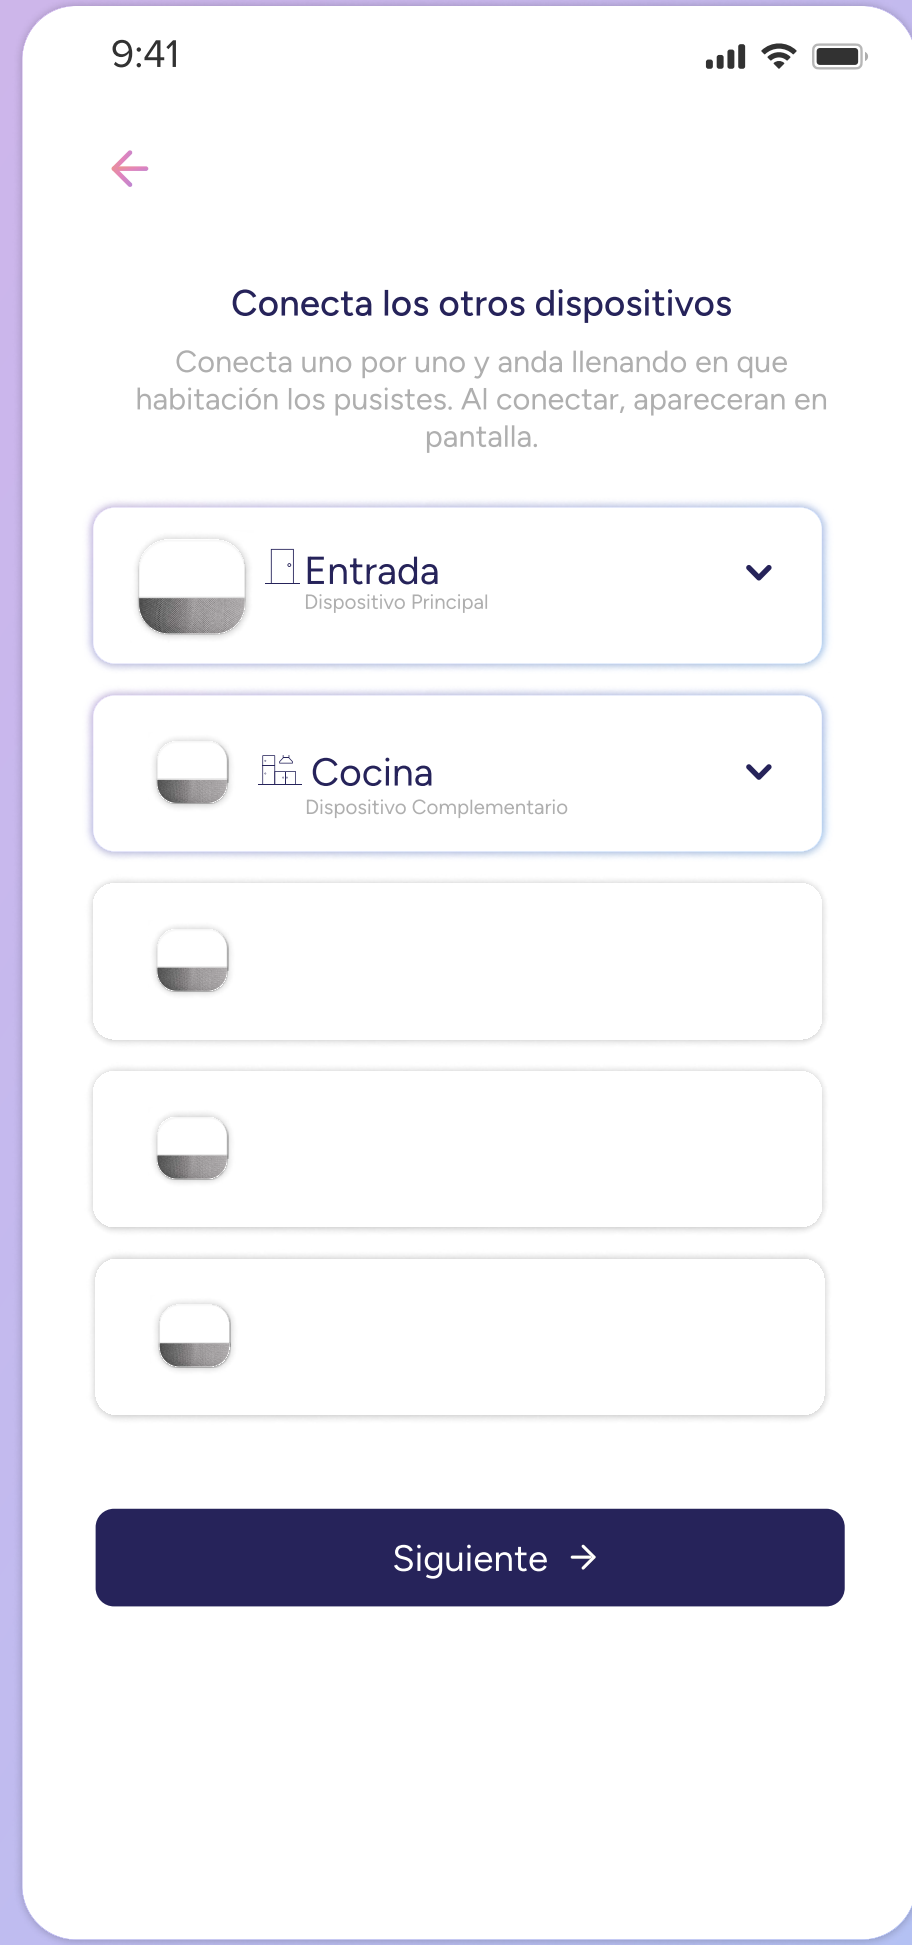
9:41

Conecta los otros dispositivos

Conecta uno por uno y anda llenando en que habitación los pusistes. Al conectar, apareceran en pantalla.

Entrada
Dispositivo Principal

Cocina
Dispositivo Complementario

Siguiente →